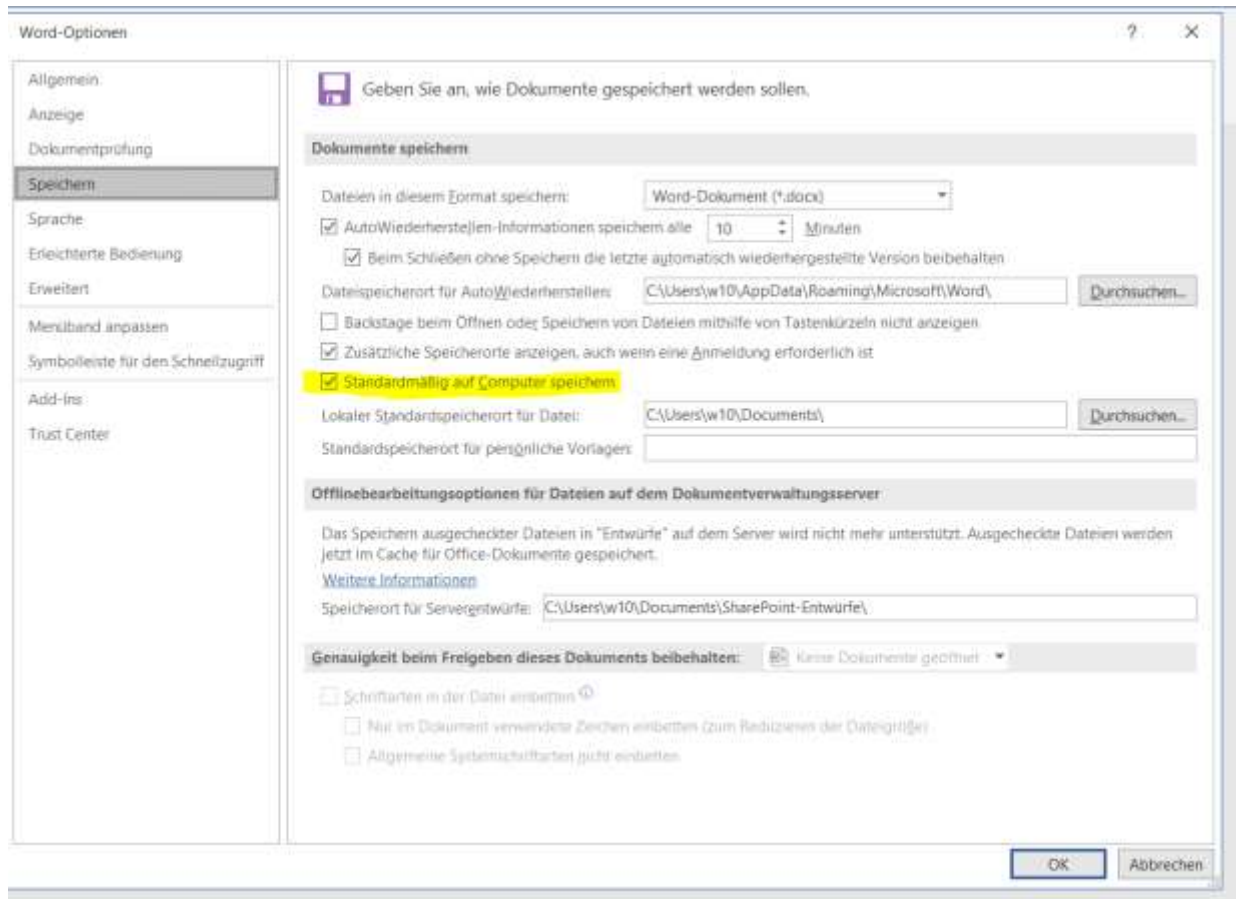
Word-Optionen

?

×

Allgemein

Anzeige

Dokumentprüfung

Speichern

Sprache

Erleichterte Bedienung

Erweitert

Menüband anpassen

Symbolleiste für den Schnellzugriff

Add-Ins

Trust Center

Geben Sie an, wie Dokumente gespeichert werden sollen.

Dokumente speichern

Dateien in diesem Format speichern: Word-Dokument (*.docx)

AutoWiederherstellen-Informationen speichern alle 10 Minuten

Beim Schließen ohne Speichern die letzte automatisch wiederhergestellte Version beibehalten

Dateispeicherort für AutoWiederherstellen: C:\Users\w10\AppData\Roaming\Microsoft\Word\ Durchsuchen...

Backstage beim Öffnen oder Speichern von Dateien mithilfe von Tastenkürzeln nicht anzeigen

Zusätzliche Speicherorte anzeigen, auch wenn eine Anmeldung erforderlich ist

Standardmäßig auf Computer speichern

Lokaler Standardspeicherort für Datei: C:\Users\w10\Documents\ Durchsuchen...

Standardspeicherort für persönliche Vorlagen:

Offlinebearbeitungsoptionen für Dateien auf dem Dokumentverwaltungsserver

Das Speichern ausgecheckter Dateien in "Entwürfe" auf dem Server wird nicht mehr unterstützt. Ausgecheckte Dateien werden jetzt im Cache für Office-Dokumente gespeichert.

Weitere Informationen

Speicherort für Serverentwürfe: C:\Users\w10\Documents\SharePoint-Entwürfe\

Genauigkeit beim Freigeben dieses Dokuments beibehalten: Keine Dokumente geöffnet

Schriftarten in der Datei einbetten

Nur im Dokument verwendete Zeichen einbetten (zum Reduzieren der Dateigröße)

Allgemeine Systemschriftarten nicht einbetten

OK

Abbrechen